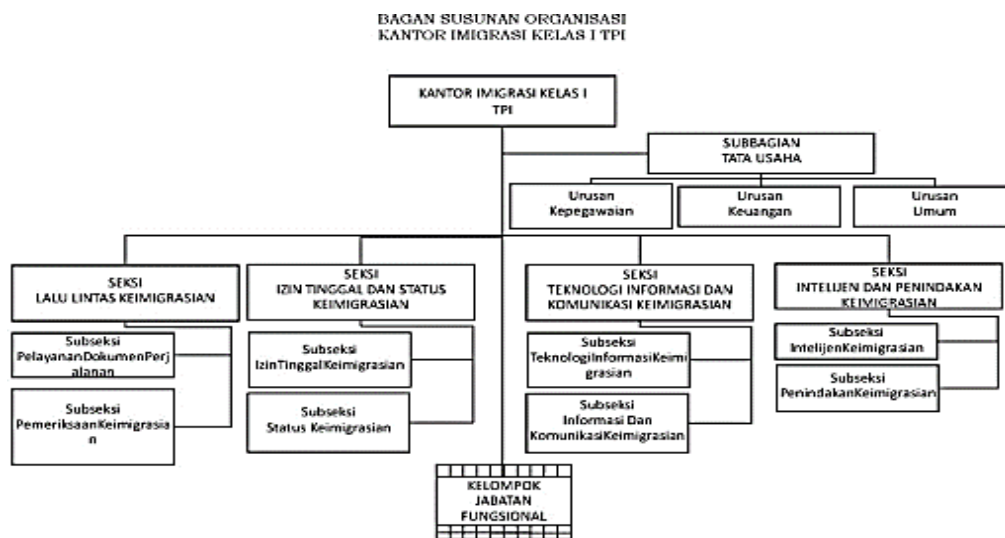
BAGAN SUSUNAN ORGANISASI
KANTOR IMIGRASI KELAS I TPI

KANTOR IMIGRASI KELAS I TPI

SUBBAGIAN TATA USAHA

Urusan Kepegawaian

Urusan Keuangan

Urusan Umum

SEKSI LALU LINTAS KEIMIGRASIAN

Subseksi PelayananDokumenPerjalanan

Subseksi PemeriksaanKeimigrasian

SEKSI IZIN TINGGAL DAN STATUS KEIMIGRASIAN

Subseksi IzinTinggalKeimigrasian

Subseksi Status Keimigrasian

SEKSI TEKNOLOGI INFORMASI DAN KOMUNIKASI KEIMIGRASIAN

Subseksi TeknologiInformasiKeimigrasian

Subseksi Informasi Dan KomunikasiKeimigrasian

SEKSI INTELIJEN DAN PENINDAKAN KEIVIGRASIAN

Subseksi IntelijenKeimigrasian

Subseksi PenindakanKeimigrasian

KELOMPOK JABATAN FUNGSIONAL